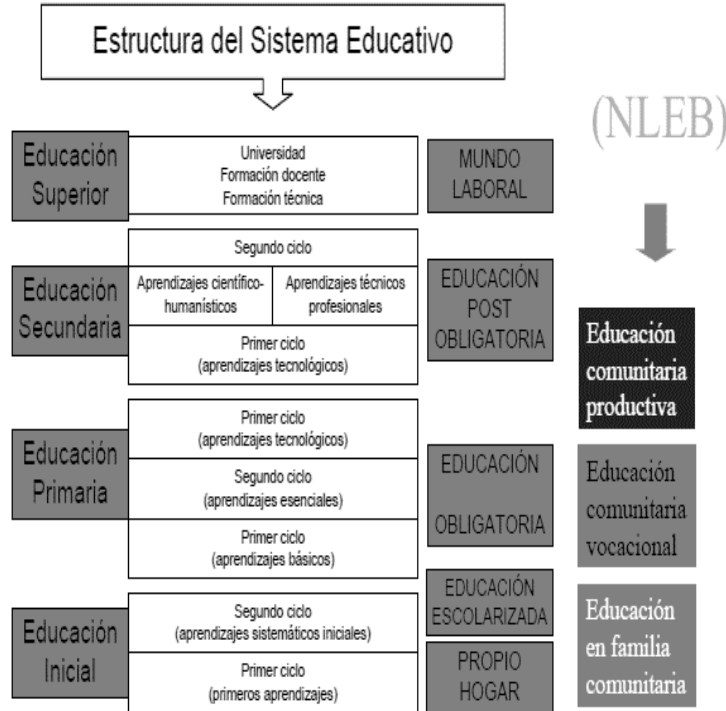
Estructura del Sistema Educativo

(NLEB)

Educación Superior

Universidad
Formación docente
Formación técnica

MUNDO LABORAL

Educación Secundaria

Segundo ciclo

| Aprendizajes científico-humanísticos | Aprendizajes técnicos profesionales |
|---|---|

Primer ciclo
(aprendizajes tecnológicos)

EDUCACIÓN POST OBLIGATORIA

Educación comunitaria productiva

Educación Primaria

Primer ciclo
(aprendizajes tecnológicos)

Segundo ciclo
(aprendizajes esenciales)

Primer ciclo
(aprendizajes básicos)

EDUCACIÓN OBLIGATORIA

Educación comunitaria vocacional

Educación Inicial

Segundo ciclo
(aprendizajes sistemáticos iniciales)

Primer ciclo
(primeros aprendizajes)

EDUCACIÓN ESCOLARIZADA

PROPIO HOGAR

Educación en familia comunitaria